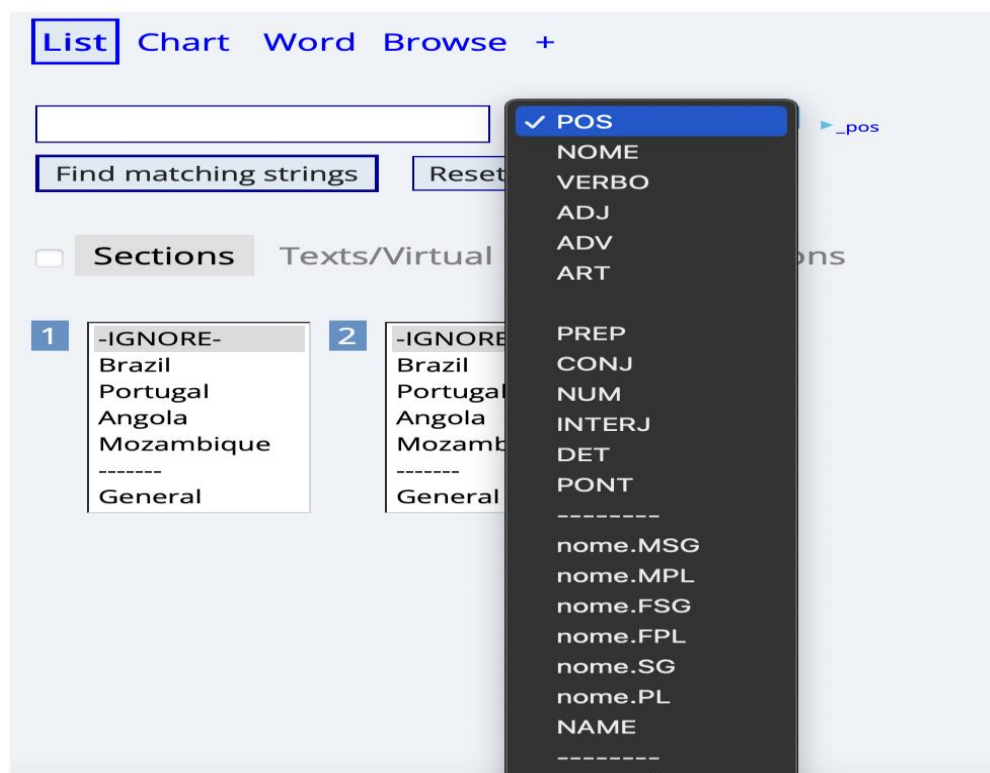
List Chart Word Browse +

✓ POS
NOME
VERBO
ADJ
ADV
ART

PREP
CONJ
NUM
INTERJ
DET
PONT
--------
nome.MSG
nome.MPL
nome.FSG
nome.FPL
nome.SG
nome.PL
NAME
--------

_pos

Find matching strings Reset

Sections Texts/Virtual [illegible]ons

1
-IGNORE-
Brazil
Portugal
Angola
Mozambique
-------
General

2
-IGNORE
Brazil
Portugal
Angola
Mozamb
-------
General